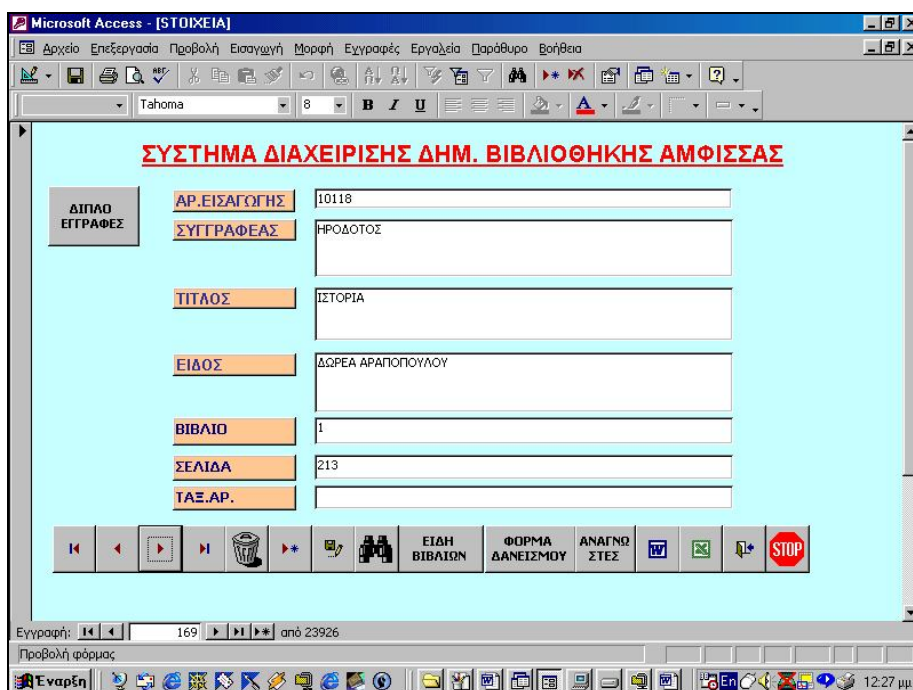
Microsoft Access - [STOIXEIA]

Αρχείο Επεξεργασία Προβολή Εισαγωγή Μορφή Εγγραφές Εργαλεία Παράθυρο Βοήθεια

Tahoma 8 B I U

ΣΥΣΤΗΜΑ ΔΙΑΧΕΙΡΙΣΗΣ ΔΗΜ. ΒΙΒΛΙΟΘΗΚΗΣ ΑΜΦΙΣΣΑΣ

ΔΙΠΛΟ ΕΓΓΡΑΦΕΣ

ΑΡ.ΕΙΣΑΓΩΓΗΣ 10118

ΣΥΓΓΡΑΦΕΑΣ ΗΡΟΔΟΤΟΣ

ΤΙΤΛΟΣ ΙΣΤΟΡΙΑ

ΕΙΔΟΣ ΔΩΡΕΑ ΑΡΑΠΟΠΟΥΛΟΥ

ΒΙΒΛΙΟ 1

ΣΕΛΙΔΑ 213

ΤΑΞ.ΑΡ.

ΕΙΔΗ ΒΙΒΛΙΩΝ

ΦΟΡΜΑ ΔΑΝΕΙΣΜΟΥ

ΑΝΑΓΝΩ ΣΤΕΣ

STOP

Εγγραφή: 169 από 23926

Προβολή φόρμας

Έναρξη

12:27 μμ